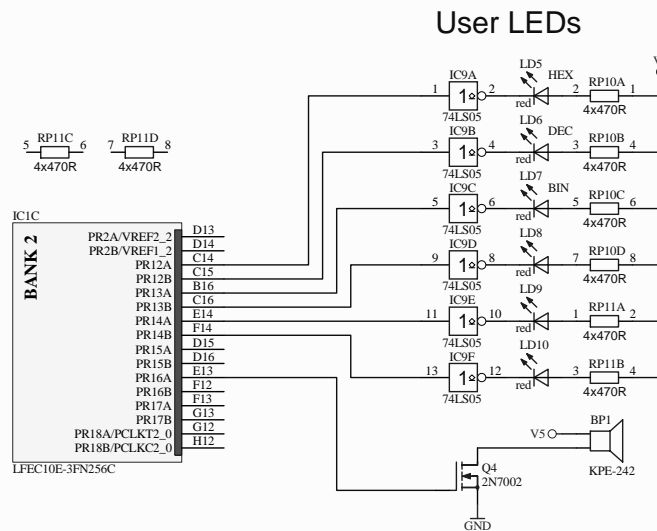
User LEDs

5 RP11C 6
4x470R
7 RP11D 8
4x470R

IC1C
BANK 2
PR2A/VREF2_2 D13
PR2B/VREF1_2 D14
PR12A C14
PR12B C15
PR13A B16
PR13B C16
PR14A E14
PR14B F14
PR15A D15
PR15B D16
PR16A E13
PR16B F12
PR17A F13
PR17B G13
PR18A/PCLKT2_0 G12
PR18B/PCLKC2_0 H12
LFEC10E-3FN256C

IC9A 1 1 2 74LS05 LD5 HEX red 2 RP10A 1 4x470R
IC9B 3 1 4 74LS05 LD6 DEC red 3 RP10B 4 4x470R
IC9C 5 1 6 74LS05 LD7 BIN red 5 RP10C 6 4x470R
IC9D 9 1 8 74LS05 LD8 red 7 RP10D 8 4x470R
IC9E 11 1 10 74LS05 LD9 red 1 RP11A 2 4x470R
IC9F 13 1 12 74LS05 LD10 red 3 RP11B 4 4x470R

BP1
V5
KPE-242
Q4
2N7002
GND